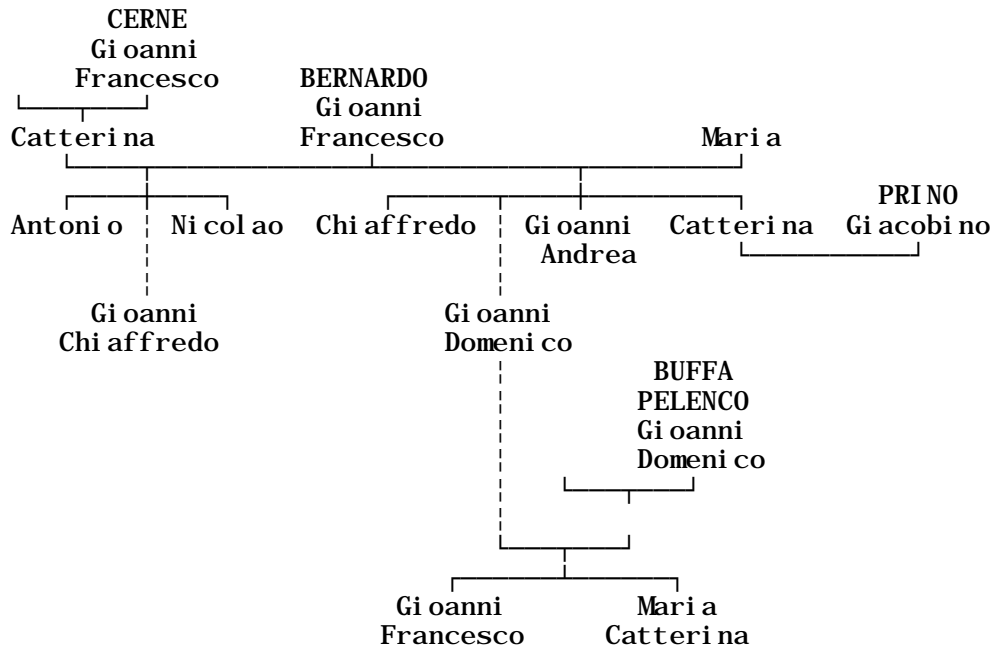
CERNE
Gioanni
Francesco

BERNARDO
Gioanni
Francesco

Catterina

Maria

Antonio

Nicolao

Chiaffredo

Gioanni
Andrea

Catterina

PRINO
Giacobino

Gioanni
Chiaffredo

Gioanni
Domenico

BUFFA
PELENCO
Gioanni
Domenico

Gioanni
Francesco

Maria
Catterina